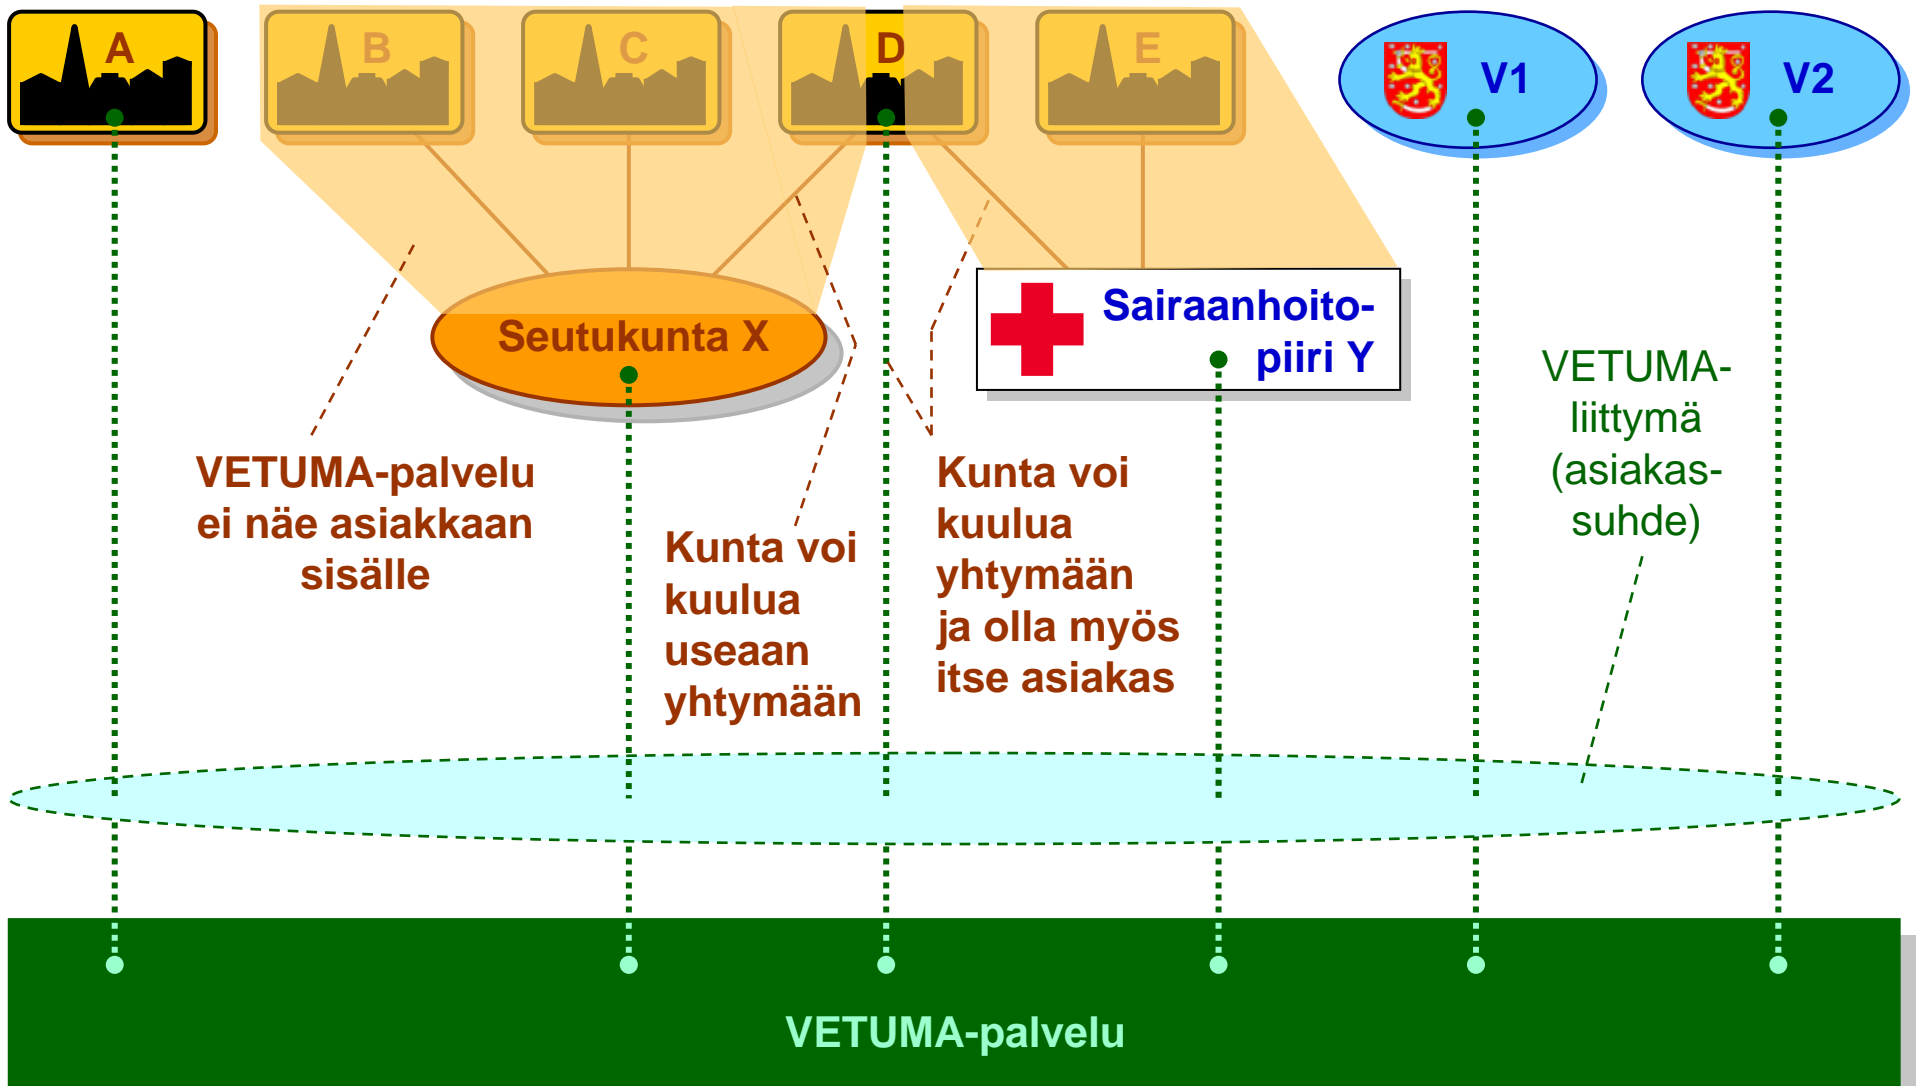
A

B

C

D

E

V1

V2

Seutukunta X

Sairaanhoitopiiri Y

VETUMA-palvelu ei näe asiakkaan sisälle

Kunta voi kuulua useaan yhtymään

Kunta voi kuulua yhtymään ja olla myös itse asiakas

VETUMA-liittymä (asiakassuhde)

VETUMA-palvelu